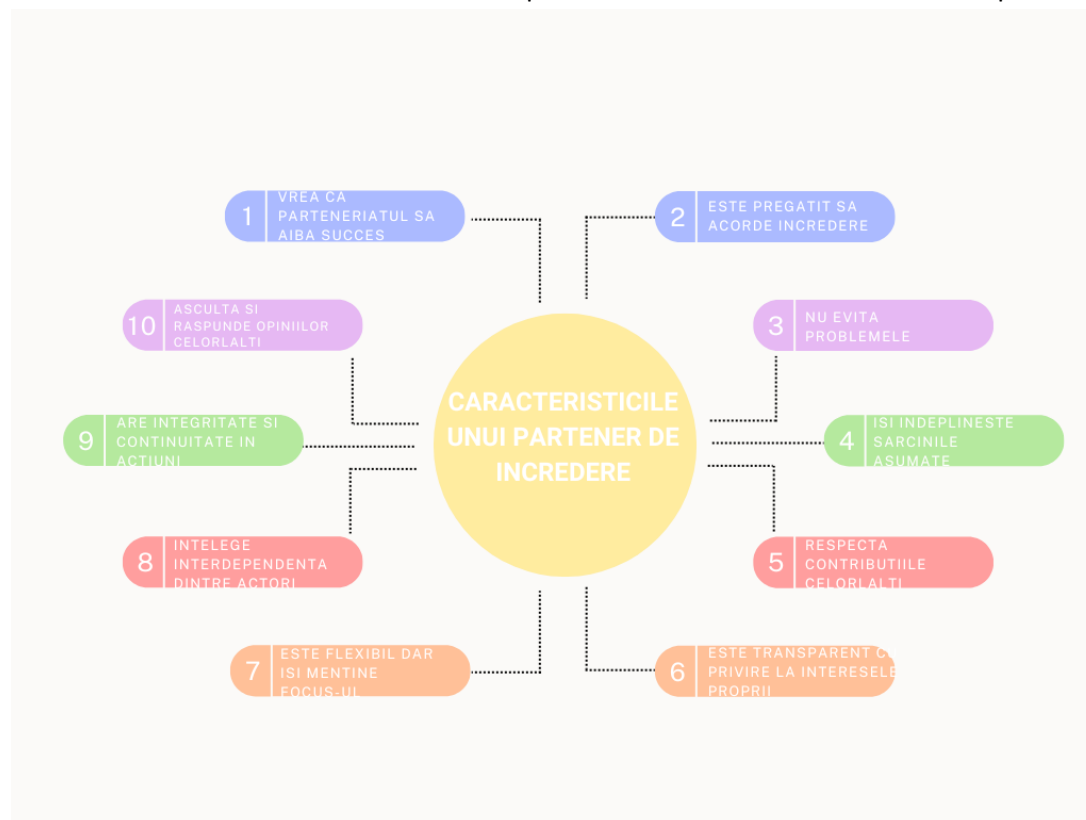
CARACTERISTICILE UNUI PARTENER DE INCREDERE

1 VREA CA PARTENERIATUL SA AIBA SUCCES

2 ESTE PREGATIT SA ACORDE INCREDERE

3 NU EVITA PROBLEMELE

4 ISI INDEPLINESTE SARCINILE ASUMATE

5 RESPECTA CONTRIBUTIILE CELORLALTI

6 ESTE TRANSPARENT CU PRIVIRE LA INTERESELE PROPRII

7 ESTE FLEXIBIL DAR ISI MENTINE FOCUS-UL

8 INTELEGE INTERDEPENDENTA DINTRE ACTORI

9 ARE INTEGRITATE SI CONTINUITATE IN ACTIUNI

10 ASCULTA SI RASPUNDE OPINIILOR CELORLALTI